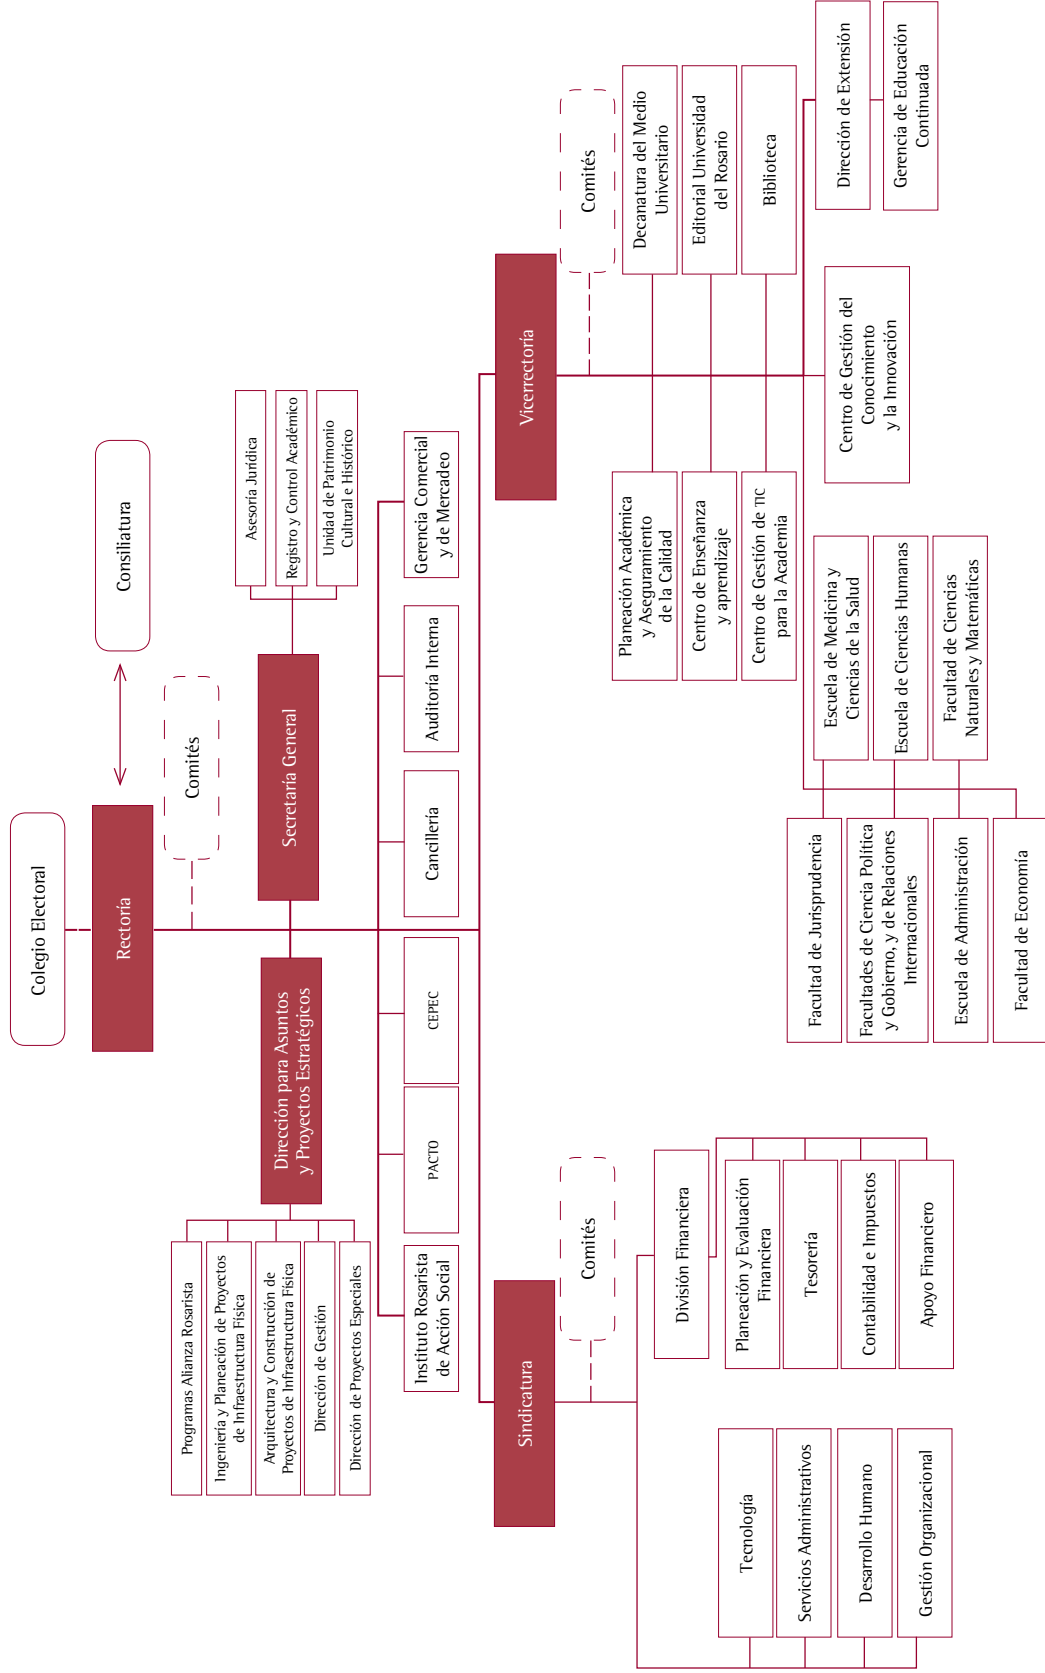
Colegio Electoral

Rectoría

Consiliatura

Comités

Secretaría General

Asesoría Jurídica

Registro y Control Académico

Unidad de Patrimonio Cultural e Histórico

Dirección para Asuntos y Proyectos Estratégicos

Programas Alianza Rosarista

Ingeniería y Planeación de Proyectos de Infraestructura Física

Arquitectura y Construcción de Proyectos de Infraestructura Física

Dirección de Gestión

Dirección de Proyectos Especiales

Gerencia Comercial y de Mercadeo

Auditoría Interna

Cancillería

CEPEC

PACTO

Instituto Rosarista de Acción Social

Vicerrectoría

Comités

Decanatura del Medio Universitario

Editorial Universidad del Rosario

Biblioteca

Dirección de Extensión

Gerencia de Educación Continuada

Centro de Gestión del Conocimiento y la Innovación

Planeación Académica y Aseguramiento de la Calidad

Centro de Enseñanza y aprendizaje

Centro de Gestión de TIC para la Academia

Escuela de Medicina y Ciencias de la Salud

Escuela de Ciencias Humanas

Facultad de Ciencias Naturales y Matemáticas

Facultad de Jurisprudencia

Facultades de Ciencia Política y Gobierno, y de Relaciones Internacionales

Escuela de Administración

Facultad de Economía

Sindicatura

Comités

División Financiera

Planeación y Evaluación Financiera

Tesorería

Contabilidad e Impuestos

Apoyo Financiero

Tecnología

Servicios Administrativos

Desarrollo Humano

Gestión Organizacional